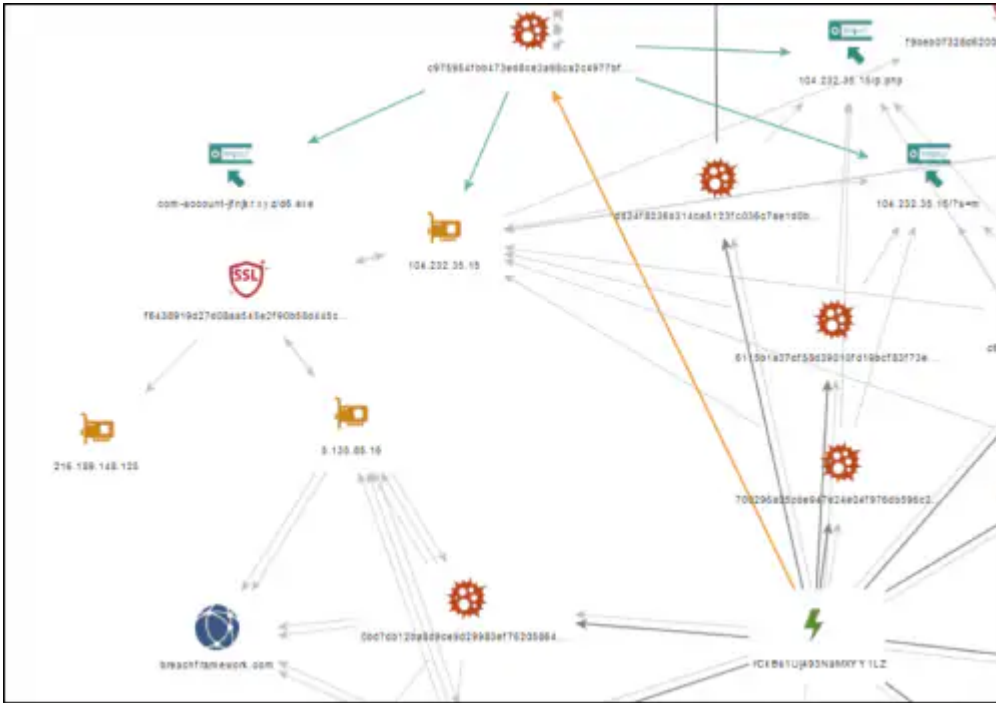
c975954fbb473e68ca2a68ca2c4977bf...

104.232.35.15/p.php

f9ee0f328d6205

com-account-jfnjkrxyzid6.exe

d834f8336a314ce5123fc036c7ae1d0b...

104.232.35.15/?s=m

104.232.35.15

SSL

f6438919d27d08aa545e2f90b58dd5c...

61158b1a37cf59d39010fd19bcf83f73e...

216.189.148.125

5.135.65.16

706296a85d8e947e24e04f976db596c2...

breachframework.com

0bd7db120a8d9ce9d29983ef76205864...

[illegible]